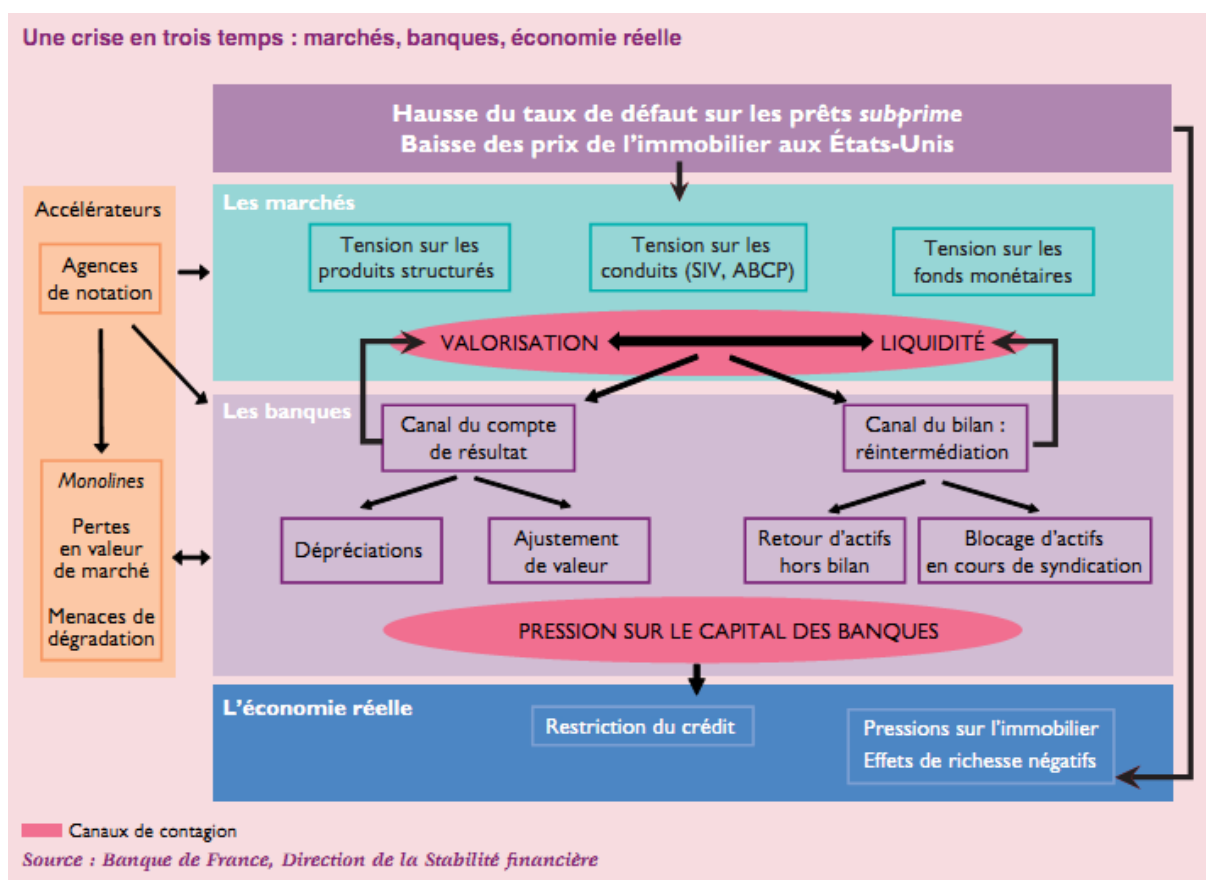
Une crise en trois temps : marchés, banques, économie réelle

Hausse du taux de défaut sur les prêts subprime
Baisse des prix de l'immobilier aux États-Unis

Accélérateurs

Agences de notation

Monolines

Pertes en valeur de marché

Menaces de dégradation

Les marchés

Tension sur les produits structurés

Tension sur les conduits (SIV, ABCP)

Tension sur les fonds monétaires

VALORISATION

LIQUIDITÉ

Les banques

Canal du compte de résultat

Canal du bilan : réintermédiation

Dépréciations

Ajustement de valeur

Retour d'actifs hors bilan

Blocage d'actifs en cours de syndication

PRESSION SUR LE CAPITAL DES BANQUES

L'économie réelle

Restriction du crédit

Pressions sur l'immobilier
Effets de richesse négatifs

Canaux de contagion

Source : Banque de France, Direction de la Stabilité financière